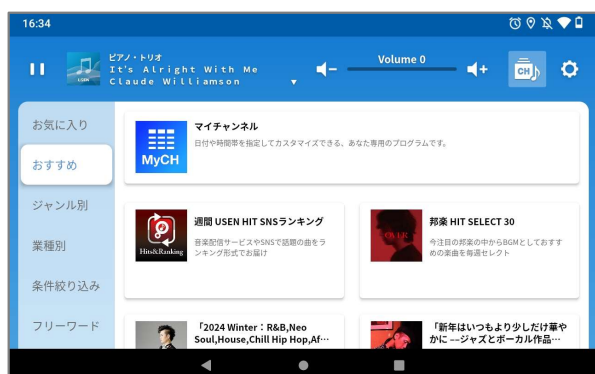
16:34

ピアノ・トリオ
It's Alright With Me
Claude Williamson

Volume 0

CH

お気に入り
おすすめ
ジャンル別
業種別
条件絞り込み
フリーワード

MyCH
マイチャンネル
日付や時間帯を指定してカスタマイズできる、あなた専用のプログラムです。

Hits&Ranking
週間 USEN HIT SNSランキング
音楽配信サービスやSNSで話題の曲をランキング形式でお届け

邦楽 HIT SELECT 30
今注目の邦楽の中からBGMとしておすすめの楽曲を毎週セレクト

「2024 Winter：R&B,Neo Soul,House,Chill Hip Hop,Af…

「新年はいつもより少しだけ華やかに --ジャズとボーカル作品…